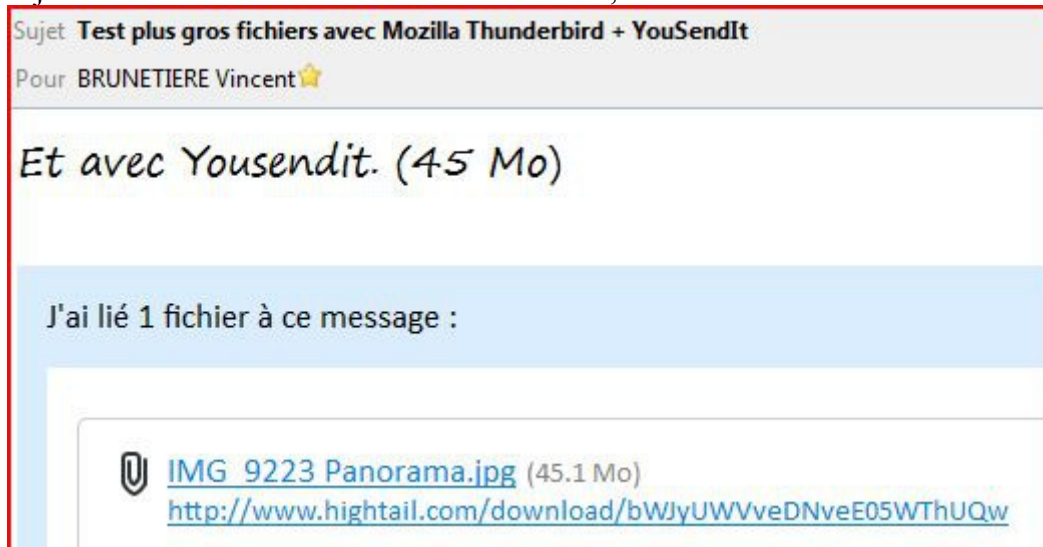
Sujet **Test plus gros fichiers avec Mozilla Thunderbird + YouSendIt**

Pour BRUNETIERE Vincent

Et avec Yousendit. (45 Mo)

J'ai lié 1 fichier à ce message :

IMG_9223 Panorama.jpg (45.1 Mo)
http://www.hightail.com/download/bWJyUWVveDNveE05WThUQw